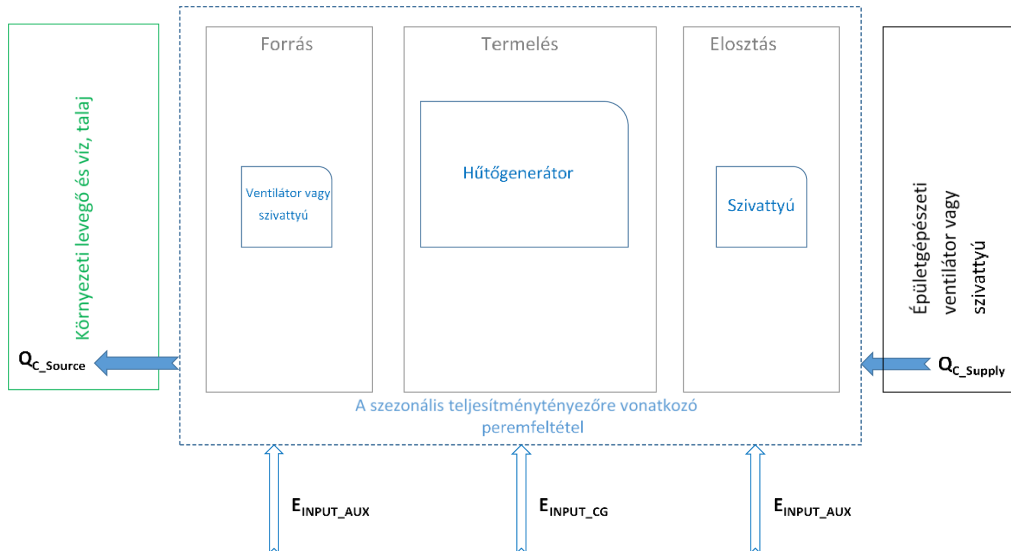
Környezeti levegő és víz, talaj

$Q_{C\_Source}$

Forrás

Ventilátor vagy szivattyú

Termelés

Hűtőgenerátor

Elosztás

Szivattyú

Épületgépészeti ventilátor vagy szivattyú

$Q_{C\_Supply}$

A szezonális teljesítménytényezőre vonatkozó peremfeltétel

$E_{INPUT\_AUX}$

$E_{INPUT\_CG}$

$E_{INPUT\_AUX}$